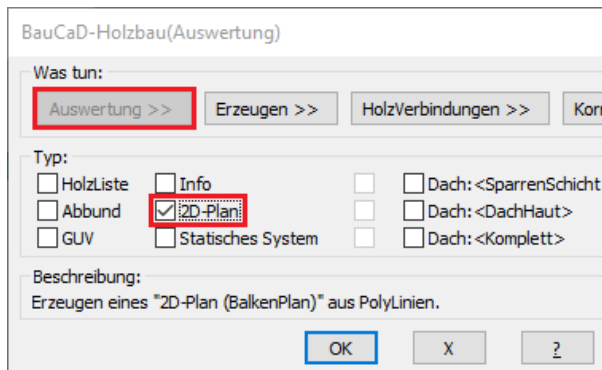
BauCaD-Holzbau(Auswertung)

Was tun:

Auswertung >>
Erzeugen >>
HolzVerbindungen >>
Kor

Typ:

HolzListe
Info
Dach:<SparrenSchicht
Abbund
2D-Plan
Dach:<DachHaut>
GUV
Statisches System
Dach:<Komplett>

Beschreibung:
Erzeugen eines "2D-Plan (BalkenPlan)" aus PolyLinien.

OK
X
?